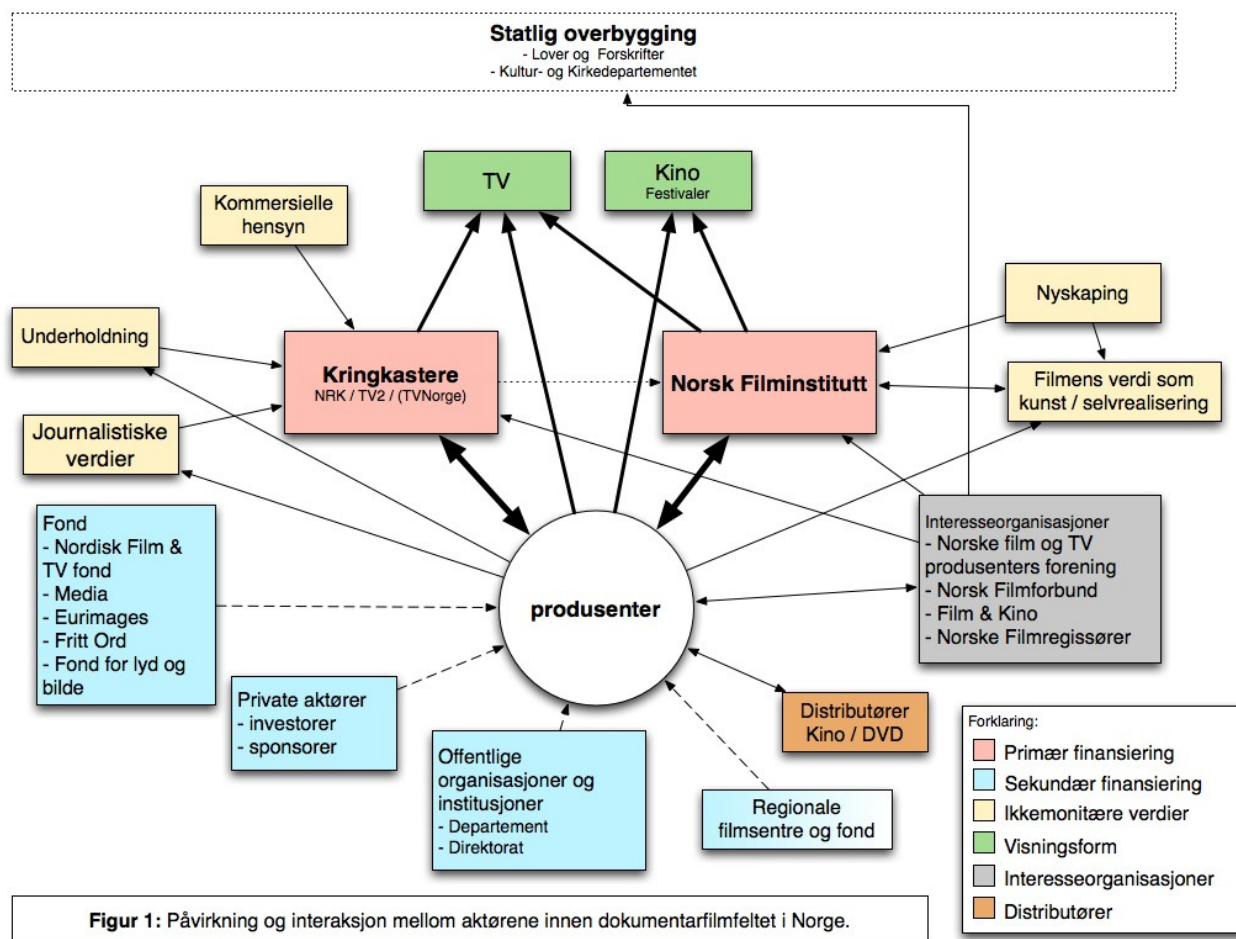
Statlig overbygging
- Lover og Forskrifter
- Kultur- og Kirkedepartementet

TV

Kino
Festivaler

Kommersielle hensyn

Nyskaping

Underholdning

Kringkastere
NRK / TV2 / (TVNorge)

Norsk Filminstitutt

Filmens verdi som kunst / selvrealisering

Journalistiske verdier

Fond
- Nordisk Film & TV fond
- Media
- Eurimages
- Fritt Ord
- Fond for lyd og bilde

produsenter

Interesseorganisasjoner
- Norske film og TV produsenters forening
- Norsk Filmforbund
- Film & Kino
- Norske Filmregissører

Private aktører
- investorer
- sponsorer

Offentlige organisasjoner og institusjoner
- Departement
- Direktorat

Regionale filmsentre og fond

Distributører
Kino / DVD

Forklaring:
Primær finansiering
Sekundær finansiering
Ikkemonitære verdier
Visningsform
Interesseorganisasjoner
Distributører

Figur 1: Påvirkning og interaksjon mellom aktørene innen dokumentarfilmfeltet i Norge.